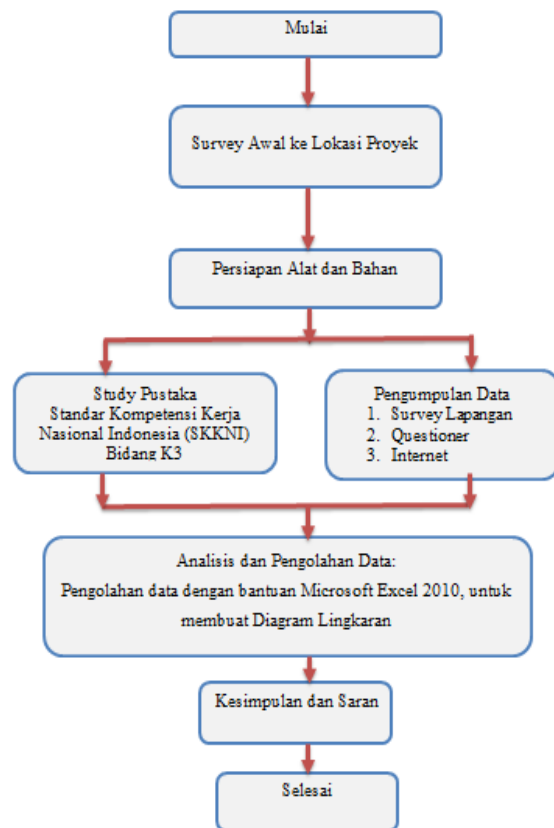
Mulai

Survey Awal ke Lokasi Proyek

Persiapan Alat dan Bahan

Study Pustaka
Standar Kompetensi Kerja Nasional Indonesia (SKKNI) Bidang K3

Pengumpulan Data
1. Survey Lapangan
2. Questioner
3. Internet

Analisis dan Pengolahan Data:
Pengolahan data dengan bantuan Microsoft Excel 2010, untuk membuat Diagram Lingkaran

Kesimpulan dan Saran

Selesai